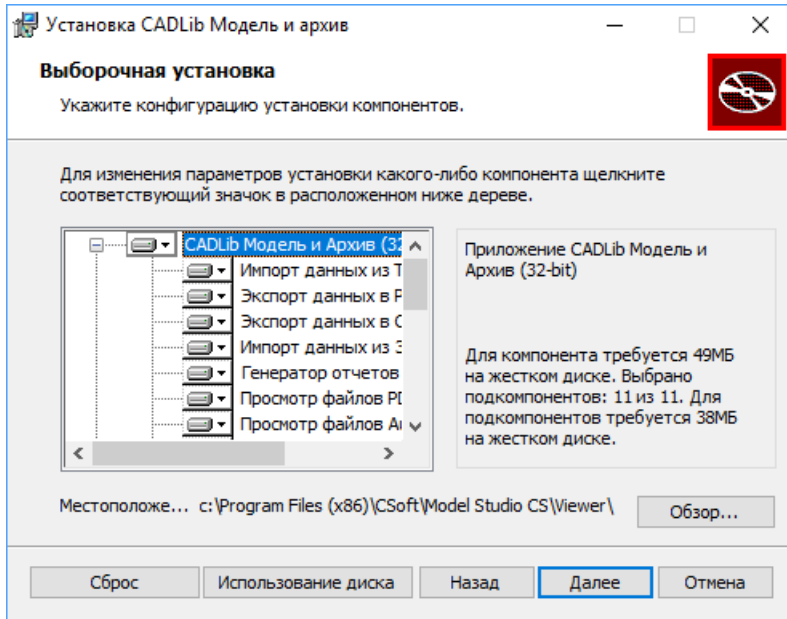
Установка CADLib Модель и архив

Выборочная установка

Укажите конфигурацию установки компонентов.

Для изменения параметров установки какого-либо компонента щелкните соответствующий значок в расположенном ниже дереве.

CADLib Модель и Архив (32
Импорт данных из Т
Экспорт данных в Р
Экспорт данных в С
Импорт данных из З
Генератор отчетов
Просмотр файлов PI
Просмотр файлов А

Приложение CADLib Модель и Архив (32-bit)

Для компонента требуется 49МБ на жестком диске. Выбрано подкомпонентов: 11 из 11. Для подкомпонентов требуется 38МБ на жестком диске.

Местоположе... c:\Program Files (x86)\CSoft\Model Studio CS\Viewer\

Обзор...

Сброс

Использование диска

Назад

Далее

Отмена